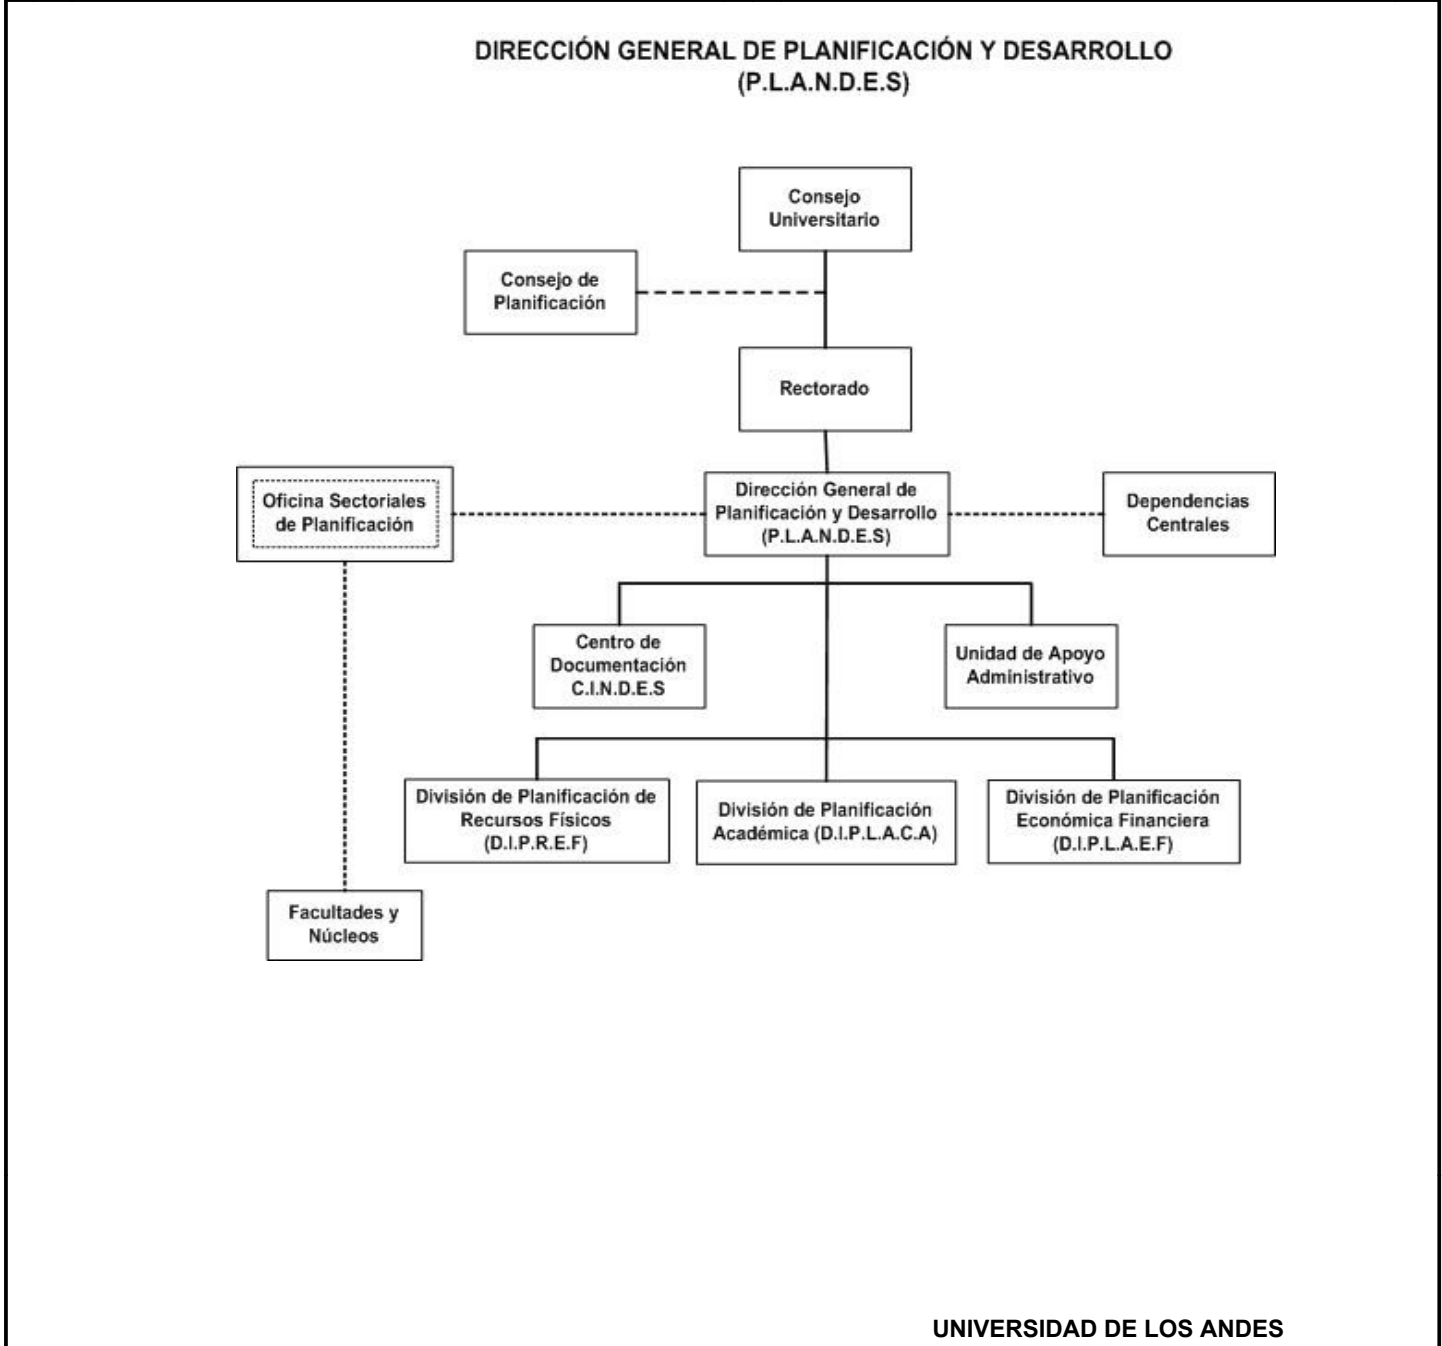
DIRECCIÓN GENERAL DE PLANIFICACIÓN Y DESARROLLO
(P.L.A.N.D.E.S)

Consejo Universitario

Consejo de Planificación

Rectorado

Oficina Sectoriales de Planificación

Dirección General de Planificación y Desarrollo (P.L.A.N.D.E.S)

Dependencias Centrales

Centro de Documentación C.I.N.D.E.S

Unidad de Apoyo Administrativo

División de Planificación de Recursos Físicos (D.I.P.R.E.F)

División de Planificación Académica (D.I.P.L.A.C.A)

División de Planificación Económica Financiera (D.I.P.L.A.E.F)

Facultades y Núcleos

UNIVERSIDAD DE LOS ANDES